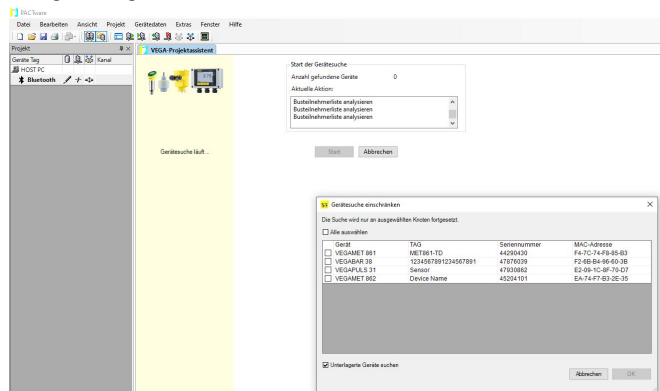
PACTware

Datei Bearbeiten Ansicht Projekt Gerätedaten Extras Fenster Hilfe

Projekt

Geräte Tag Kanal

HOST PC

Bluetooth

VEGA-Projektassistent

Gerätesuche läuft ...

Start der Gerätesuche

Anzahl gefundene Geräte 0

Aktuelle Aktion:

Busteilnehmerliste analysieren
Busteilnehmerliste analysieren
Busteilnehmerliste analysieren

Start Abbrechen

Gerätesuche einschränken

Die Suche wird nur an ausgewählten Knoten fortgesetzt.

Alle auswählen

| Gerät | TAG | Seriennummer | MAC-Adresse |
|---|---|---|---|
| VEGAMET 861 | MET861-TD | 44290430 | F4-7C-74-F8-85-B3 |
| VEGABAR 38 | 1234567891234567891 | 47876039 | F2-6B-B4-96-60-3B |
| VEGAPULS 31 | Sensor | 47930862 | E2-09-1C-8F-70-D7 |
| VEGAMET 862 | Device Name | 45204101 | EA-74-F7-B3-2E-35 |

Unterlagerte Geräte suchen

Abbrechen OK